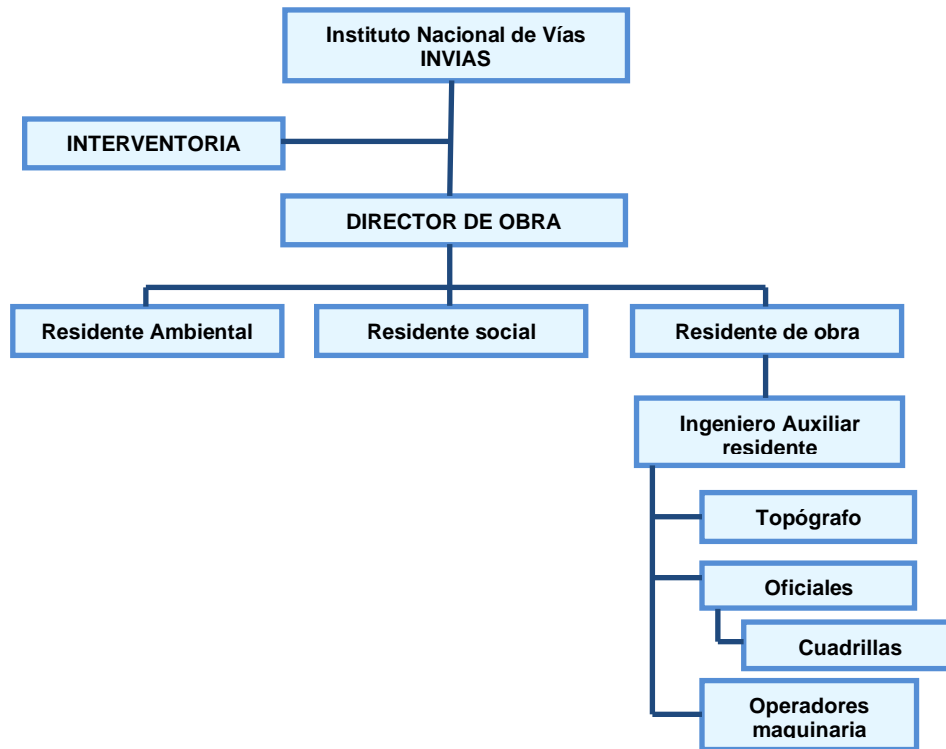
Instituto Nacional de Vías
INVIAS

INTERVENTORIA

DIRECTOR DE OBRA

Residente Ambiental

Residente social

Residente de obra

Ingeniero Auxiliar residente

Topógrafo

Oficiales

Cuadrillas

Operadores maquinaria